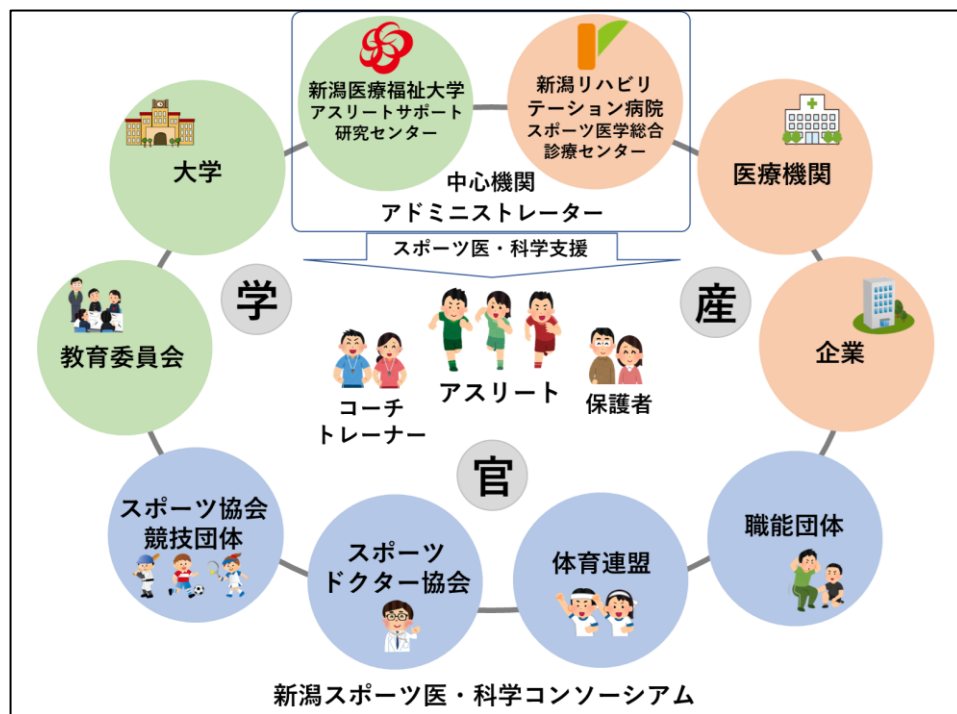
新潟医療福祉大学
アスリートサポート
研究センター

新潟リハビリテーション病院
スポーツ医学総合
診療センター

中心機関
アドミニストレーター

スポーツ医・科学支援

大学

医療機関

学

産

教育委員会

企業

コーチ
トレーナー

アスリート

保護者

官

スポーツ協会
競技団体

スポーツ
ドクター協会

体育連盟

職能団体

新潟スポーツ医・科学コンソーシアム